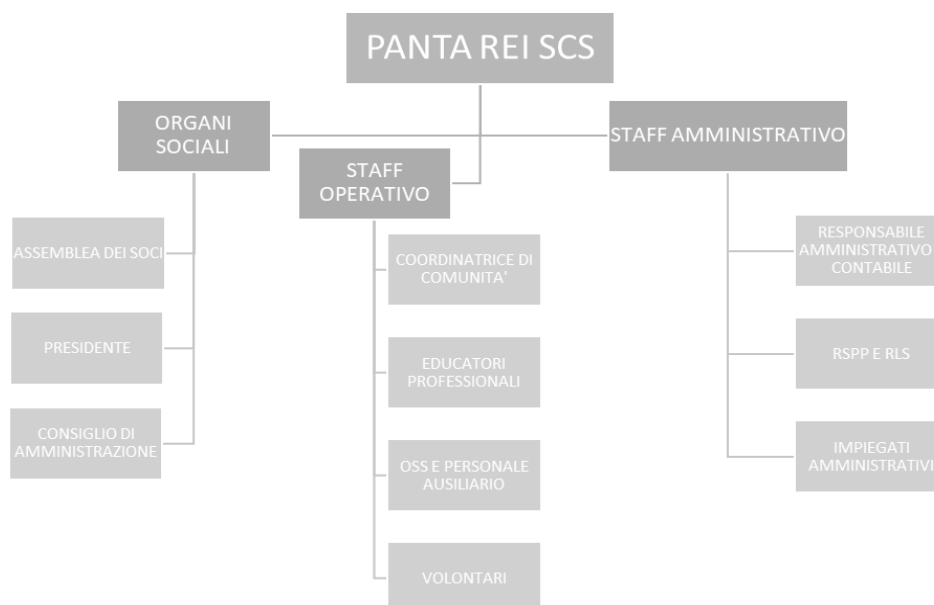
PANTA REI SCS

ORGANI SOCIALI

ASSEMBLEA DEI SOCI

PRESIDENTE

CONSIGLIO DI AMMINISTRAZIONE

STAFF OPERATIVO

COORDINATRICE DI COMUNITA'

EDUCATORI PROFESSIONALI

OSS E PERSONALE AUSILIARIO

VOLONTARI

STAFF AMMINISTRATIVO

RESPONSABILE AMMINISTRATIVO CONTABILE

RSPP E RLS

IMPIEGATI AMMINISTRATIVI